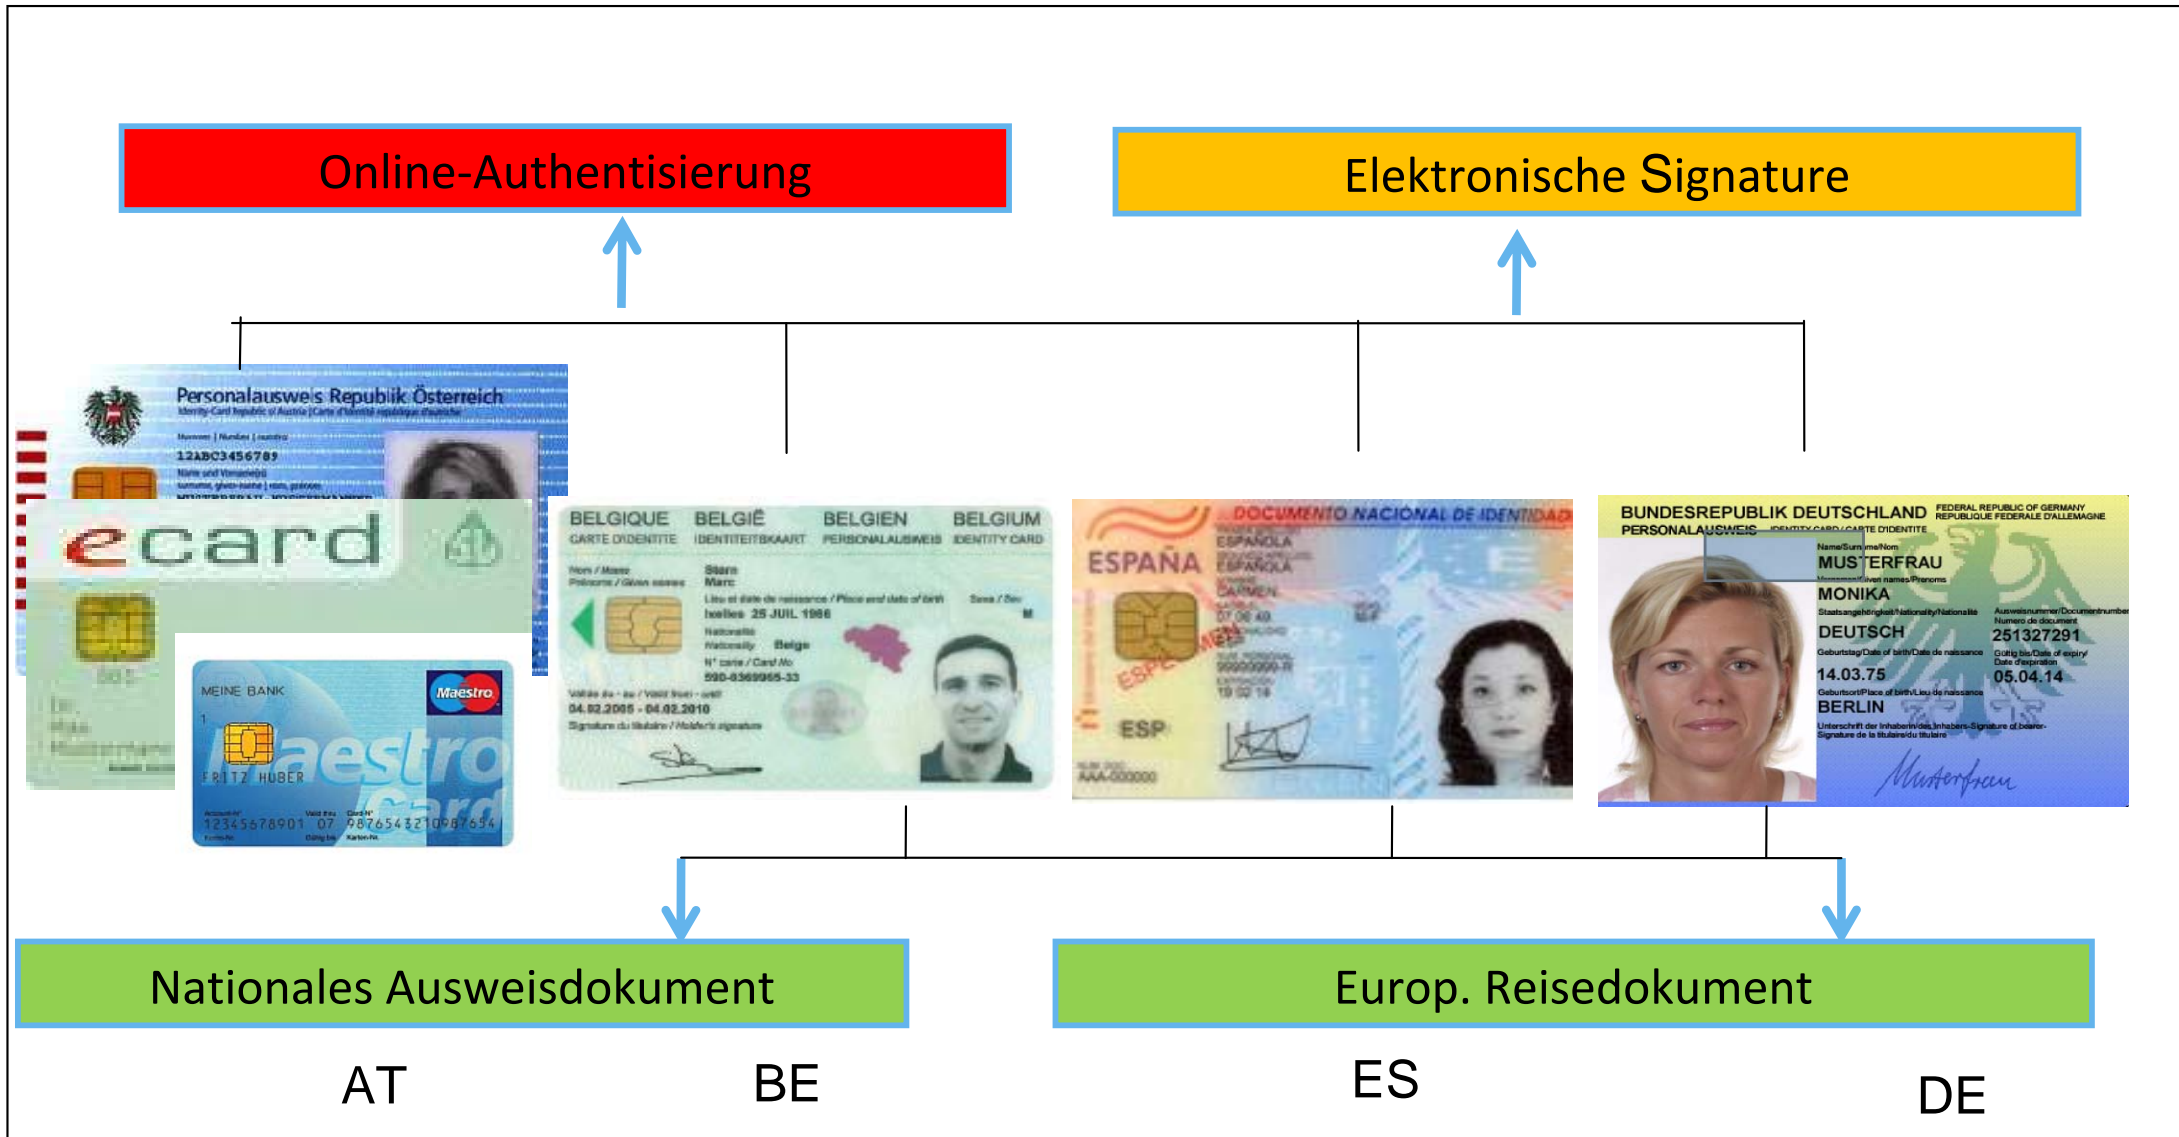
Online-Authentisierung

Elektronische Signature

Personalausweis Republik Österreich
Identity Card Republic of Austria | Carte d'identité république d'autriche
12ABC3456789

ecard

MEINE BANK
Maestro
Maestro card
FRITZ HUBER
12345678901 07 98765432109876543

BELGIQUE BELGIË BELGIEN BELGIUM
CARTE D'IDENTITE IDENTITEITSKAART PERSONALAUSWEIS IDENTITY CARD
Stern
Marc
Ixelles 25 JUIL 1966
M
Belge
590-0369965-33
04.02.2005 - 04.02.2010

DOCUMENTO NACIONAL DE IDENTIDAD
ESPAÑA
ESPAÑOLA
ESPAÑOLA
CARMEN
ESP
AAA000000

BUNDESREPUBLIK DEUTSCHLAND FEDERAL REPUBLIC OF GERMANY REPUBLIQUE FEDERALE D'ALLEMAGNE
PERSONALAUSWEIS IDENTITY CARD / CARTE D'IDENTITE
MUSTERFRAU
MONIKA
DEUTSCH
251327291
14.03.75
05.04.14
BERLIN
Musterfrau

Nationales Ausweisdokument

Europ. Reisedokument

AT BE ES DE